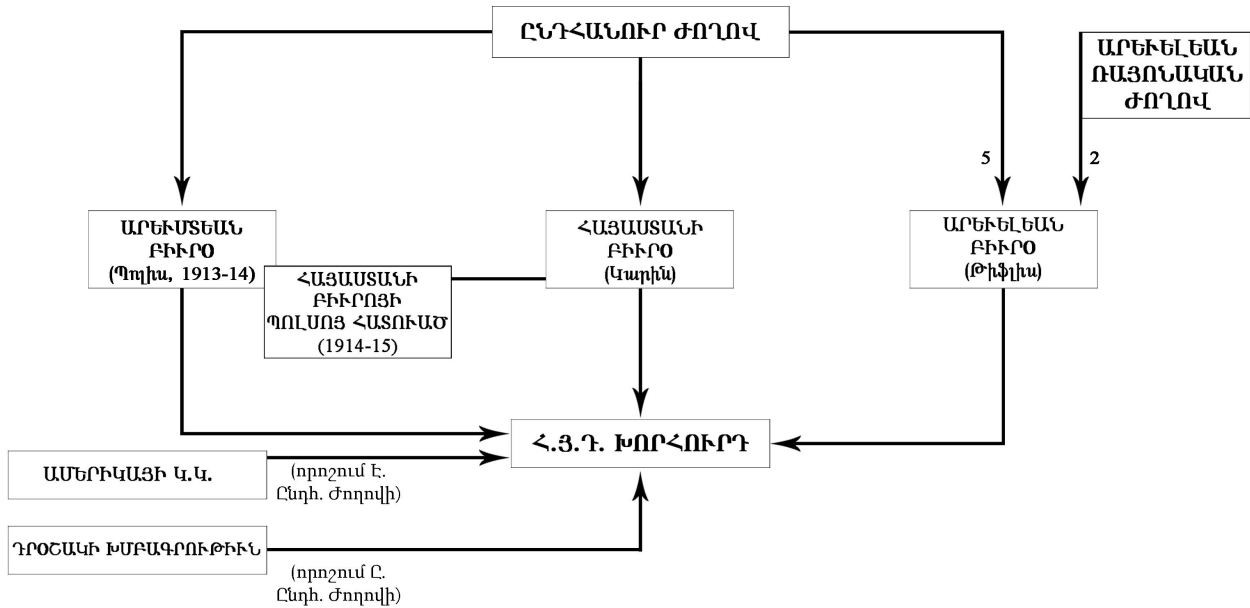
ԸՆԴՀԱՆՈՒՐ ԺՈՂՈՎ

ԱՐԵՒԵԼԵԱՆ ՌԱՅՈՆԱԿԱՆ ԺՈՂՈՎ

5

2

ԱՐԵՒՄՏԵԱՆ ԲԻՒՐՕ (Պոլիս, 1913-14)

ՀԱՅԱՍՏԱՆԻ ԲԻՒՐՕ (Կարին)

ԱՐԵՒԵԼԵԱՆ ԲԻՒՐՕ (Թիֆլիս)

ՀԱՅԱՍՏԱՆԻ ԲԻՒՐՈՅԻ ՊՈԼՍՈՅ ՀԱՏՈՒԱԾ (1914-15)

Հ.Յ.Դ. ԽՈՐՀՈՒՐԴ

ԱՄԵՐԻԿԱՅԻ Կ.Կ.

(որոշում Է. Ընդհ. Ժողովի)

ԴՐՕՇԱԿԻ ԽՄԲԱԳՐՈՒԹԻՒՆ

(որոշում Ը. Ընդհ. Ժողովի)